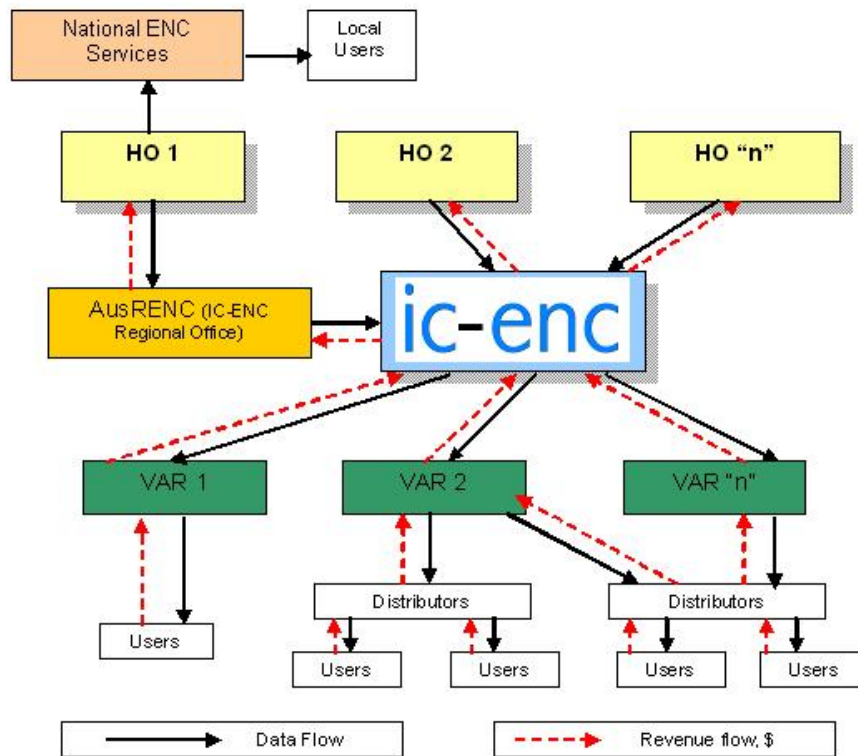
National ENC Services

Local Users

HO 1

HO 2

HO "n"

AusRENC (IC-ENC Regional Office)

ic-enc

VAR 1

VAR 2

VAR "n"

Users

Distributors

Distributors

Users

Users

Users

Users

Data Flow

Revenue flow, $